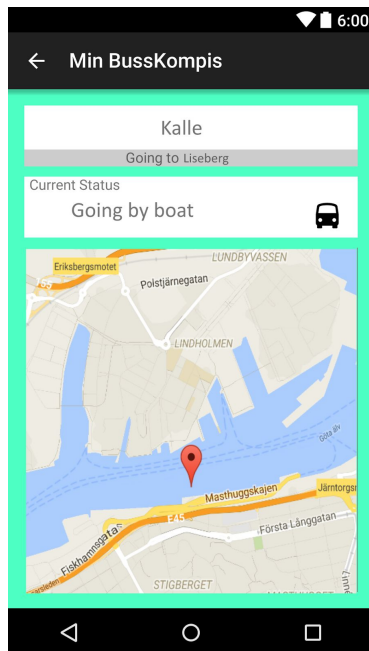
6:00

Min BussKompis

Kalle

Going to Liseberg

Current Status

Going by boat

Eriksbergsmotet

E45

Polstjärnegatan

LUNDBYVASSEN

LINDHOLMEN

Göta älv

Masthuggskajen

Järntorgsm

E45

Fiskhamnsgatan

Första Långgatan

STIGBERGET

MASTHUGGET